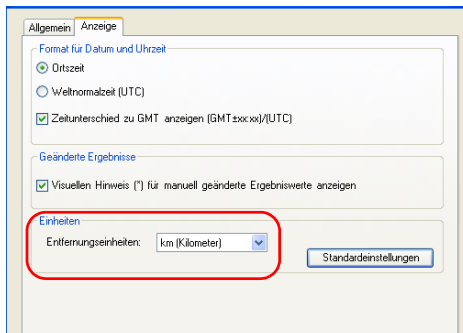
Allgemein Anzeige

Format für Datum und Uhrzeit

Ortszeit

Weltnormalzeit (UTC)

Zeitunterschied zu GMT anzeigen (GMT±xx:xx)/(UTC)

Geänderte Ergebnisse

Visuellen Hinweis (*) für manuell geänderte Ergebniswerte anzeigen

Einheiten

Entfernungseinheiten: km (Kilometer)

Standardeinstellungen